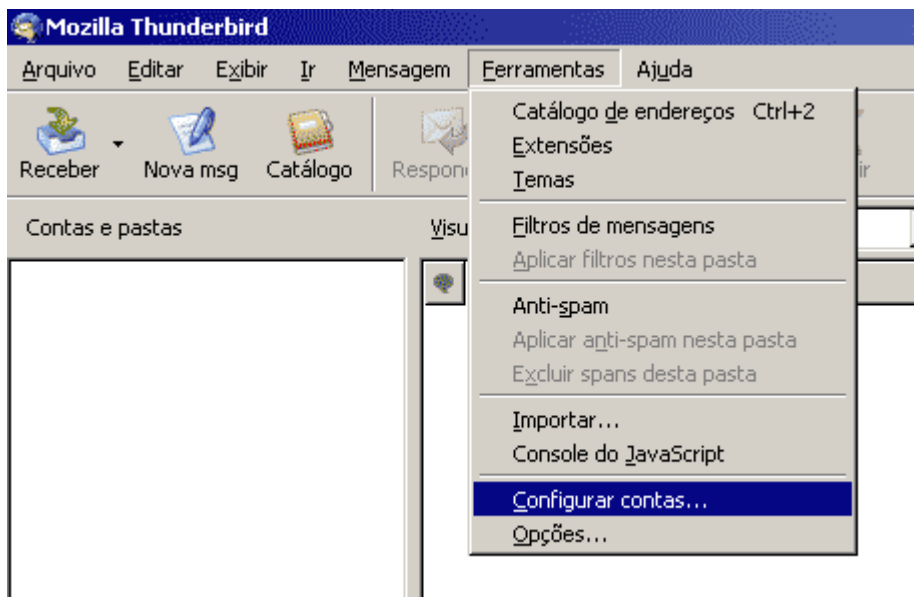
Mozilla Thunderbird

Arquivo Editar Exibir Ir Mensagem Ferramentas Ajuda

Receber Nova msg Catálogo Respon

Contas e pastas

Visu

Catálogo de endereços Ctrl+2
Extensões
Temas

Filtros de mensagens
Aplicar filtros nesta pasta

Anti-spam
Aplicar anti-spam nesta pasta
Excluir spans desta pasta

Importar...
Console do JavaScript

Configurar contas...
Opções...